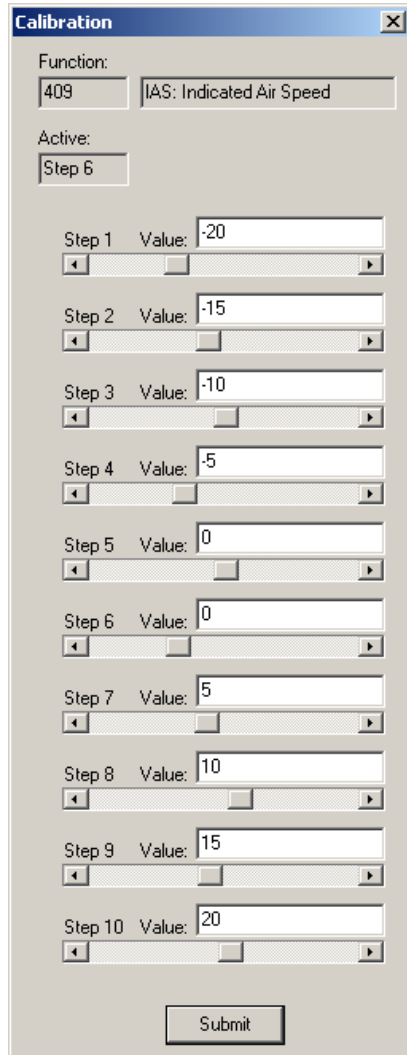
Calibration

Function:
409
IAS: Indicated Air Speed

Active:
Step 6

Step 1 Value: -20
Step 2 Value: -15
Step 3 Value: -10
Step 4 Value: -5
Step 5 Value: 0
Step 6 Value: 0
Step 7 Value: 5
Step 8 Value: 10
Step 9 Value: 15
Step 10 Value: 20

Submit